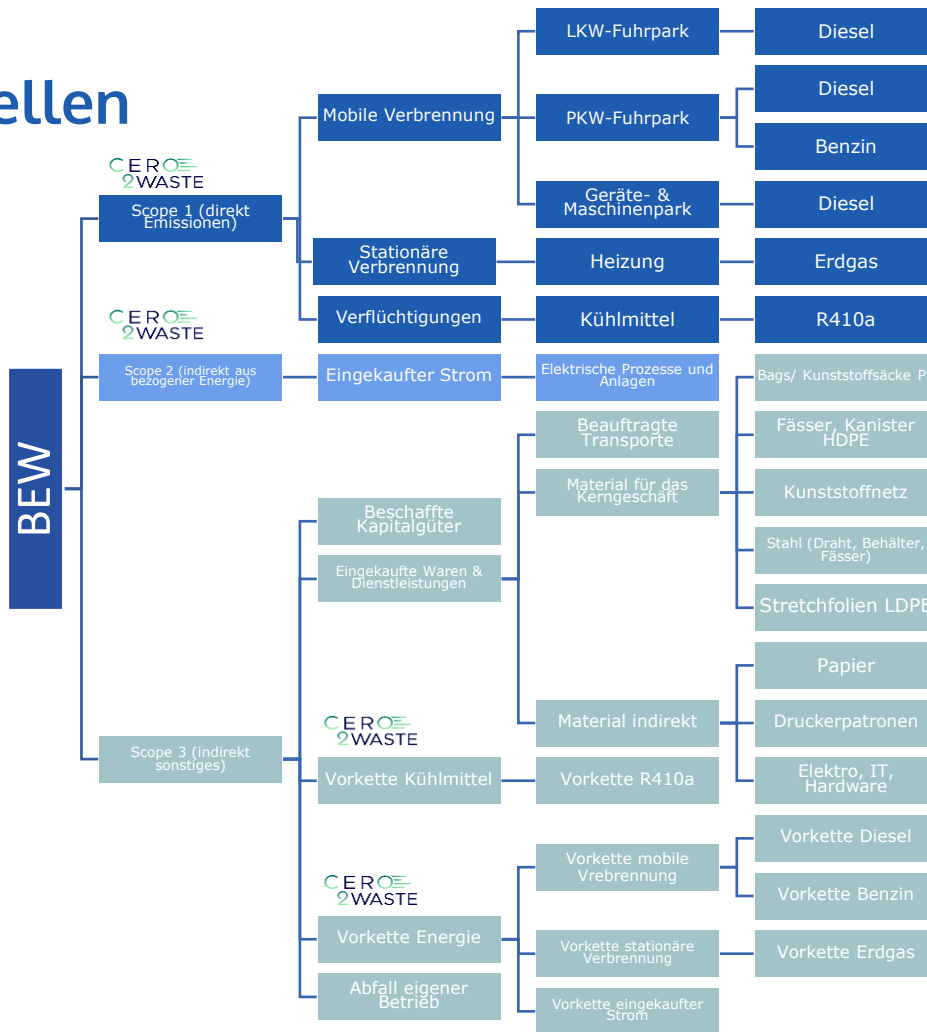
ellen

BEW

CERO 2WASTE

Scope 1 (direkt Emissionen)

Mobile Verbrennung

LKW-Fuhrpark

Diesel

PKW-Fuhrpark

Diesel

Benzin

Geräte- & Maschinenpark

Diesel

Stationäre Verbrennung

Heizung

Erdgas

Verflüchtigungen

Kühlmittel

R410a

CERO 2WASTE

Scope 2 (indirekt aus bezogener Energie)

Eingekaufter Strom

Elektrische Prozesse und Anlagen

Bags/ Kunststoffsäcke P

Beauftragte Transporte

Fässer, Kanister HDPE

Material für das Kerngeschäft

Kunststoffnetz

Beschaffte Kapitalgüter

Eingekaufte Waren & Dienstleistungen

Stahl (Draht, Behälter, Fässer)

Stretchfolien LDPE

Papier

Material indirekt

Druckerpatronen

CERO 2WASTE

Scope 3 (indirekt sonstiges)

Vorkette Kühlmittel

Vorkette R410a

Elektro, IT, Hardware

Vorkette Diesel

Vorkette mobile Vrebrennung

Vorkette Benzin

CERO 2WASTE

Vorkette Energie

Vorkette stationäre Verbrennung

Vorkette Erdgas

Abfall eigener Betrieb

Vorkette eingekaufter Strom